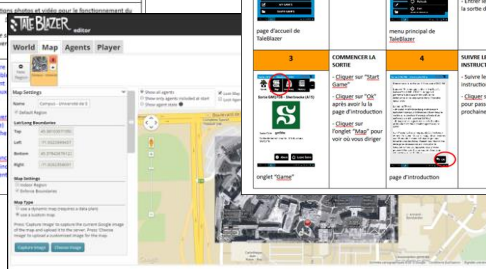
tions photos et vidéo pour le fonctionnement du

TaleBlazer editor

World Map Agents Player

New Region

Map Settings

Name Campus - Université de S

Default Region

Lat/Long Boundaries

Top

Left

Bottom

Right

Map Settings

Indoor Region

Outdoor Region

Map Type

Use a dynamic map (requires a data plan)

Use a custom map

Capture Image Choose Image

Show all agents

Show only agents included at start

Show agent state

page d'accueil de TaleBlazer

menu principal de TaleBlazer

- Entrer le la sortie d

3

COMMENCER LA SORTIE

- Cliquer sur "Start Game"

- Cliquer sur "Ok" après avoir lu la page d'introduction

- Cliquer sur l'onglet "Map" pour voir où vous diriger

onglet "Game"

4

page d'introduction

SUIVRE LE INSTRUCT

- Suivre le instruction

- Cliquer s pour pass prochaine